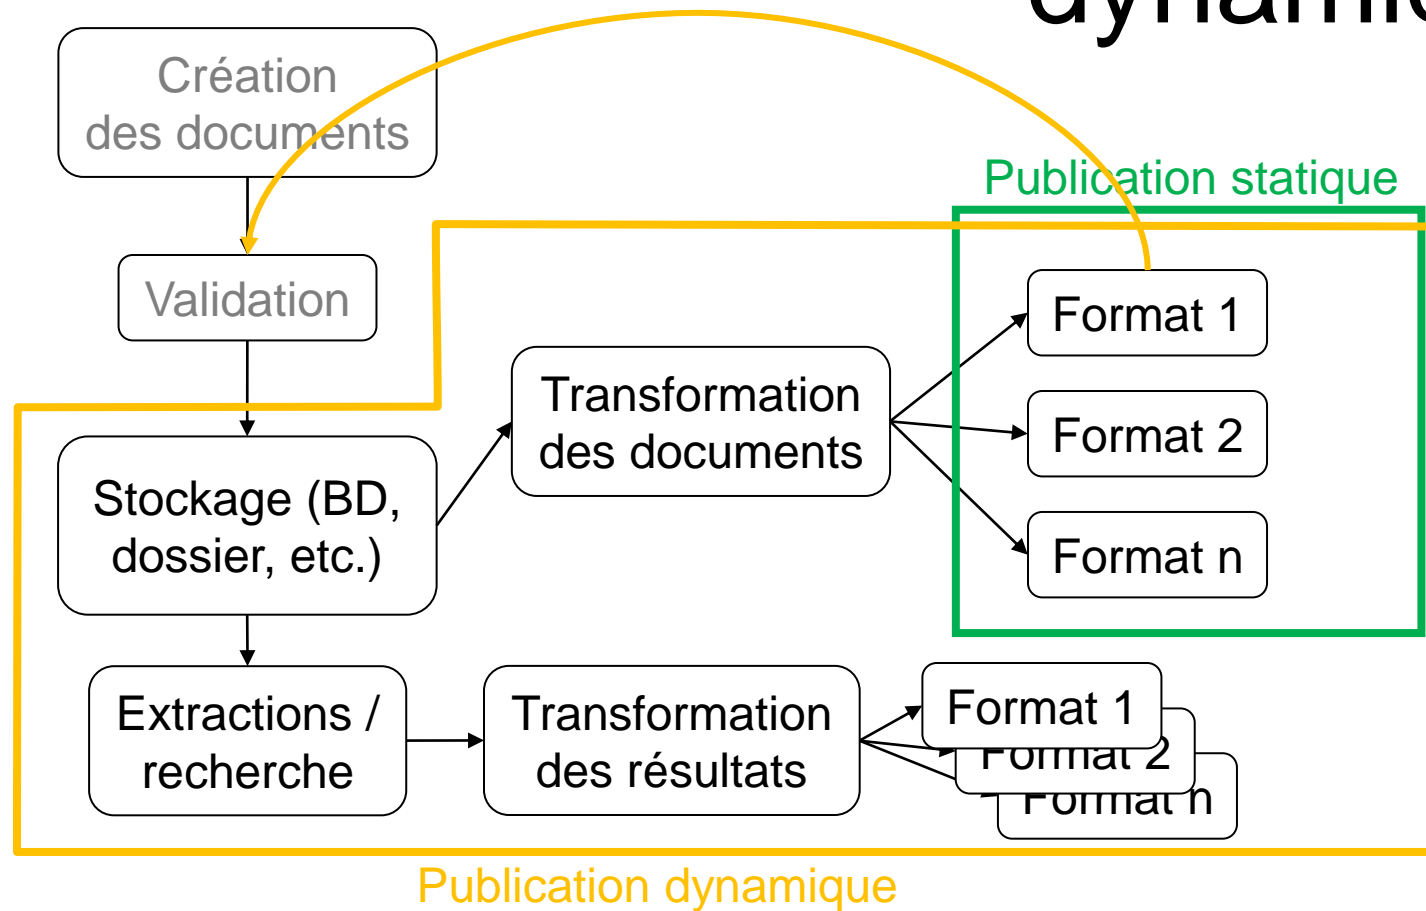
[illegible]

Création des documents

Publication statique

Validation

Format 1

Transformation des documents

Format 2

Stockage (BD, dossier, etc.)

Format n

Extractions / recherche

Transformation des résultats

Format 1

Format 2

Format n

Publication dynamique